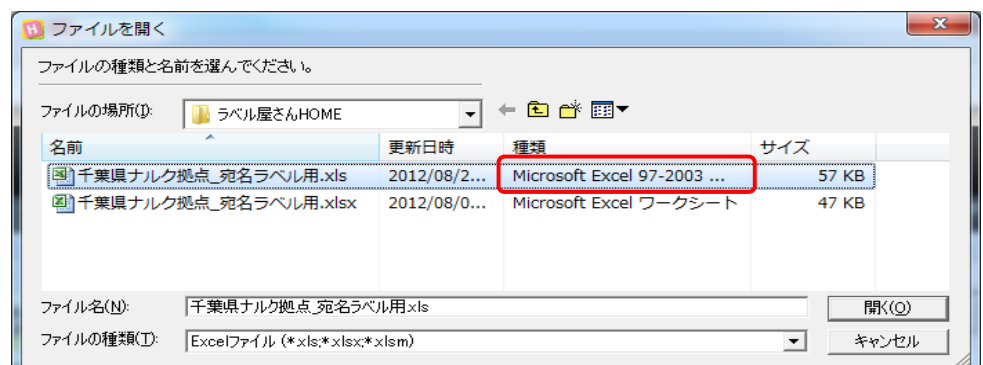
ファイルを開く

ファイルの種類と名前を選んでください。

ファイルの場所(I): ラベル屋さんHOME

| 名前 | 更新日時 | 種類 | サイズ |
|---|---|---|---|
| 千葉県ナルク拠点_宛名ラベル用.xls | 2012/08/2... | Microsoft Excel 97-2003 ... | 57 KB |
| 千葉県ナルク拠点_宛名ラベル用.xlsx | 2012/08/0... | Microsoft Excel ワークシート | 47 KB |

ファイル名(N): 千葉県ナルク拠点_宛名ラベル用.xls

開く(O)

ファイルの種類(T): Excelファイル (*.xls;*.xlsx;*.xlsm)

キャンセル